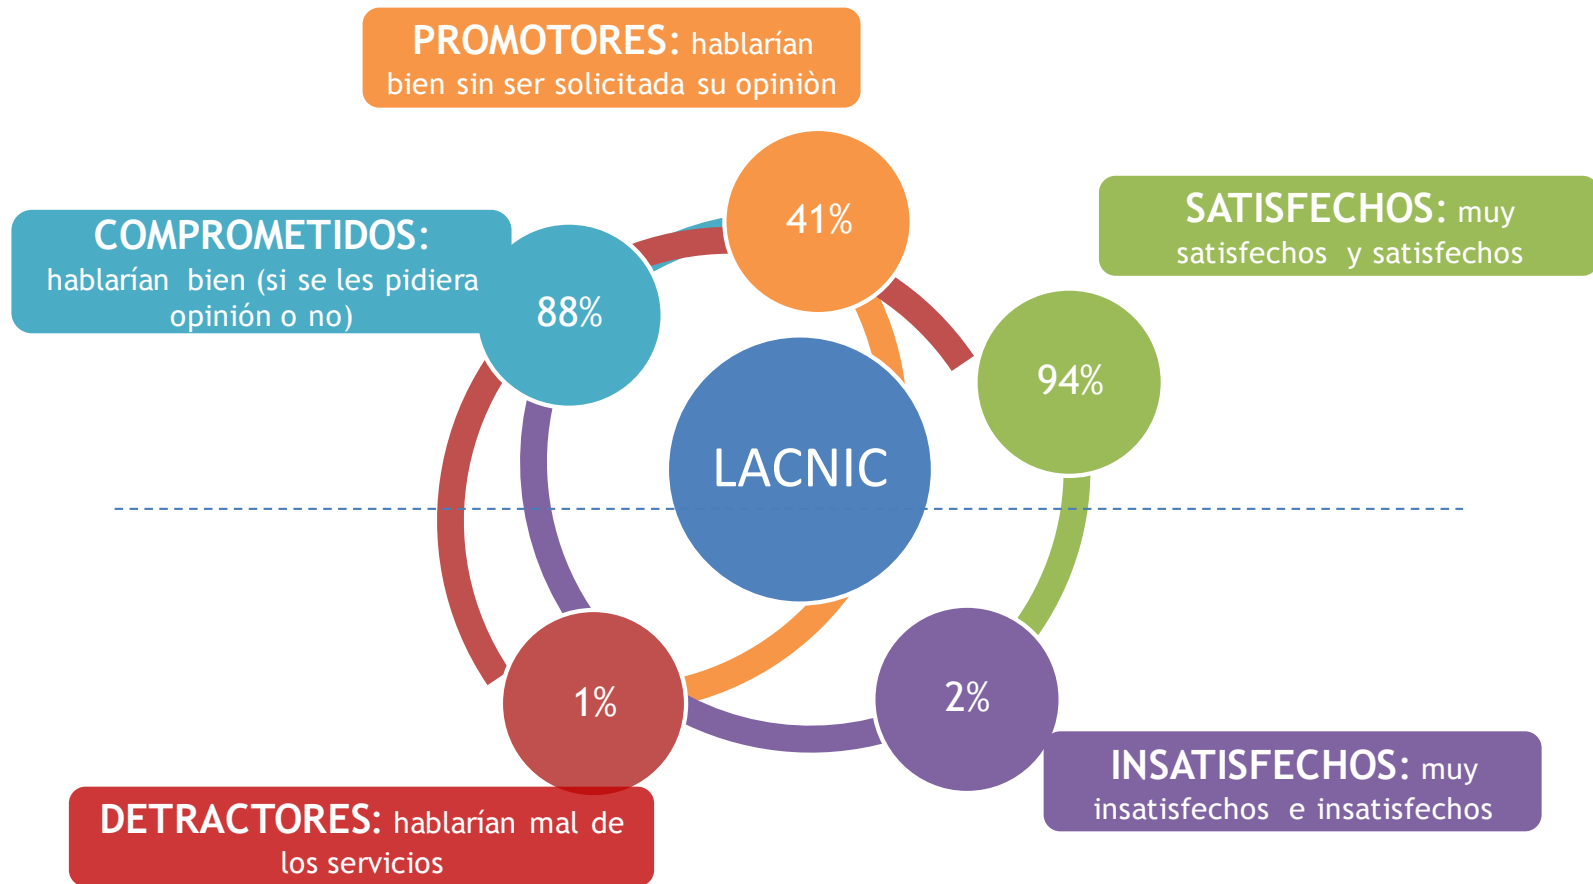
PROMOTORES: hablarían bien sin ser solicitada su opiniòn

41%

SATISFECHOS: muy satisfechos y satisfechos

COMPROMETIDOS: hablarían bien (si se les pidiera opinión o no)

88%

94%

LACNIC

1%

2%

INSATISFECHOS: muy insatisfechos e insatisfechos

DETRACTORES: hablarían mal de los servicios